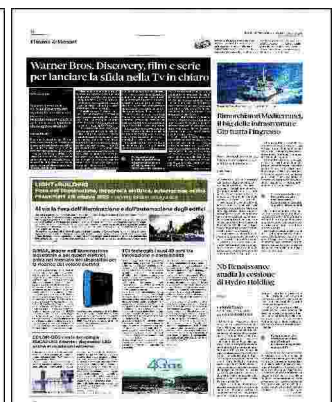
Finanza & Mercati

Warner Bros. Discovery, film e serie per lanciare la sfida nella Tv in chiaro

Rimorchiatori Mediterraneo, il big delle infrastrutture Cip tratta l'ingresso

LIGHT+BUILDING

Al via la Fiera dell'illuminazione e dell'automazione degli edifici

NB Rinascimento studia la cessione di Hydro Holding

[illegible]